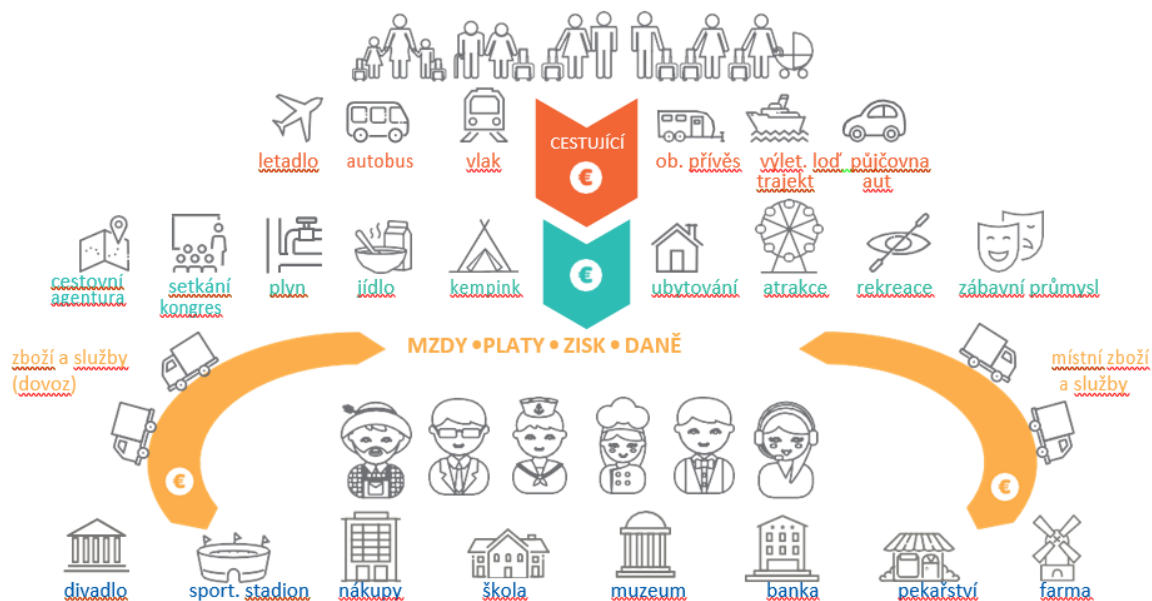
CESTUJÍCÍ

€

letadlo autobus vlak ob. přívěs výlet. loď trajekt půjčovna aut

€

cestovní agentura setkání kongres plyn jídlo kempink ubytování atrakce rekreace zábavní průmysl

MZDY • PLATY • ZISK • DANĚ

zboží a služby (dovoz)

místní zboží a služby

€

€

divadlo sport. stadion nákupy škola muzeum banka pekařství farma